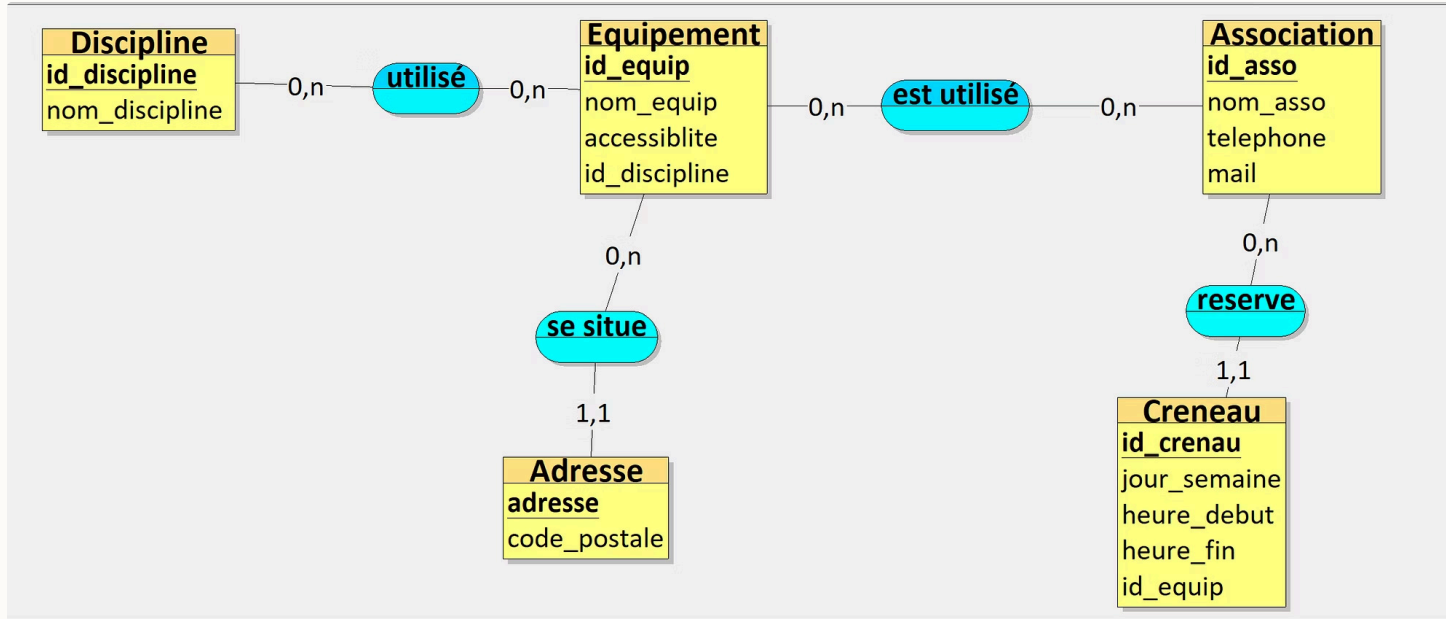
Discipline
id_discipline
nom_discipline

0,n
utilisé
0,n

Equipement
id_equip
nom_equip
accessiblite
id_discipline

0,n
est utilisé
0,n

Association
id_asso
nom_asso
telephone
mail

0,n
se situe
1,1

Adresse
adresse
code_postale

0,n
reserve
1,1

Creneau
id_crenau
jour_semaine
heure_debut
heure_fin
id_equip